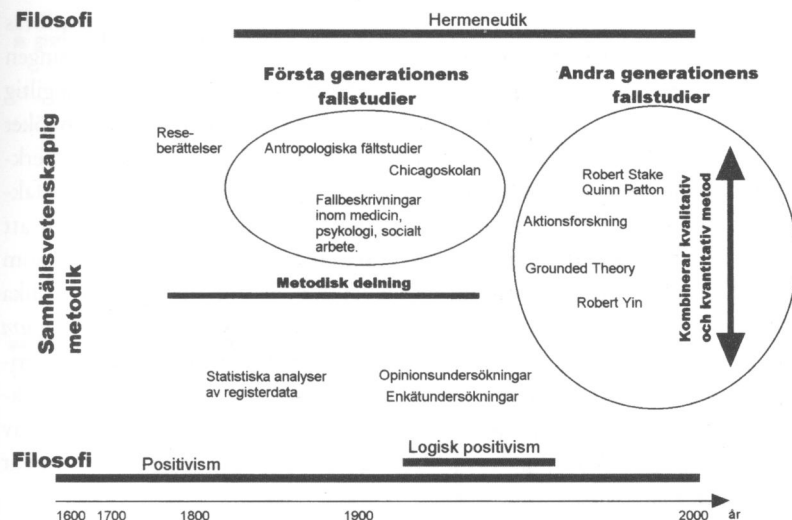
Filosofi

Hermeneutik

Första generationens fallstudier

Andra generationens fallstudier

Samhällsvetenskaplig metodik

Rese-berättelser

Antropologiska fältstudier

Chicagoskolan

Fallbeskrivningar inom medicin, psykologi, socialt arbete.

Robert Stake
Quinn Patton

Aktionsforskning

Grounded Theory

Robert Yin

Kombinerar kvalitativ och kvantitativ metod

Metodisk delning

Statistiska analyser av registerdata

Opinionsundersökningar
Enkätundersökningar

Filosofi

Positivism

Logisk positivism

1600 1700 1800 1900 2000 år